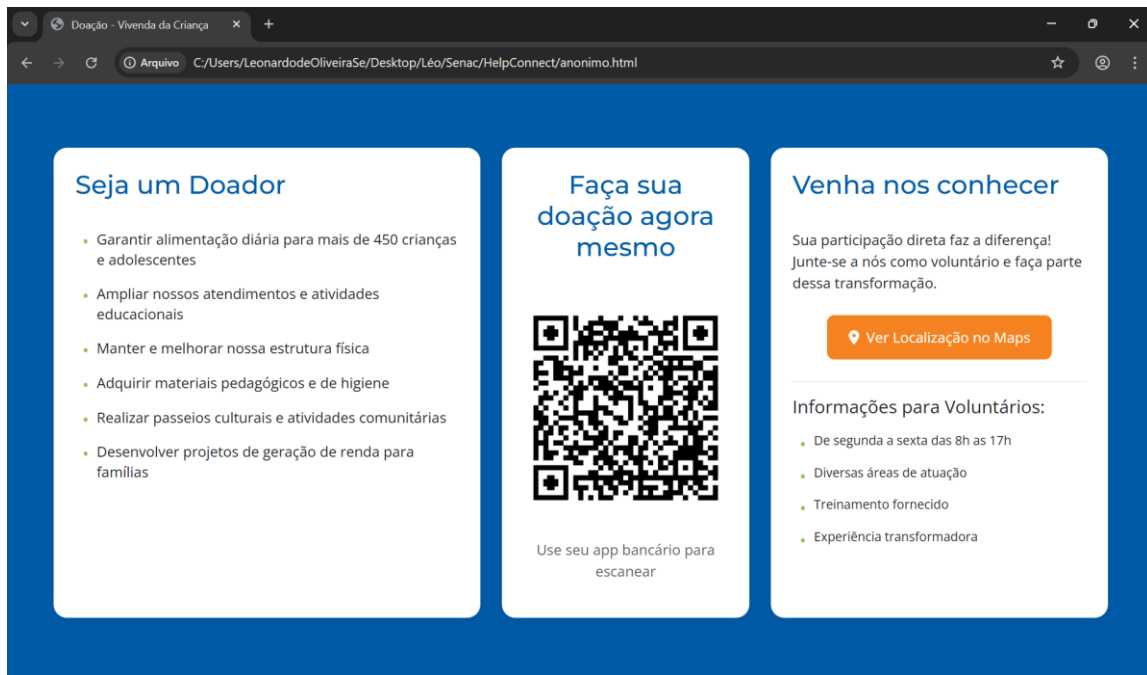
Doação - Vivenda da Criança ×
+

Arquivo C:/Users/LeonardodeOliveiraSe/Desktop/Léo/Senac/HelpConnect/anonimo.html

Seja um Doador

- Garantir alimentação diária para mais de 450 crianças e adolescentes
- Ampliar nossos atendimentos e atividades educacionais
- Manter e melhorar nossa estrutura física
- Adquirir materiais pedagógicos e de higiene
- Realizar passeios culturais e atividades comunitárias
- Desenvolver projetos de geração de renda para famílias

Faça sua doação agora mesmo

Use seu app bancário para escanear

Venha nos conhecer

Sua participação direta faz a diferença! Junte-se a nós como voluntário e faça parte dessa transformação.

Ver Localização no Maps

Informações para Voluntários:

- De segunda a sexta das 8h as 17h
- Diversas áreas de atuação
- Treinamento fornecido
- Experiência transformadora